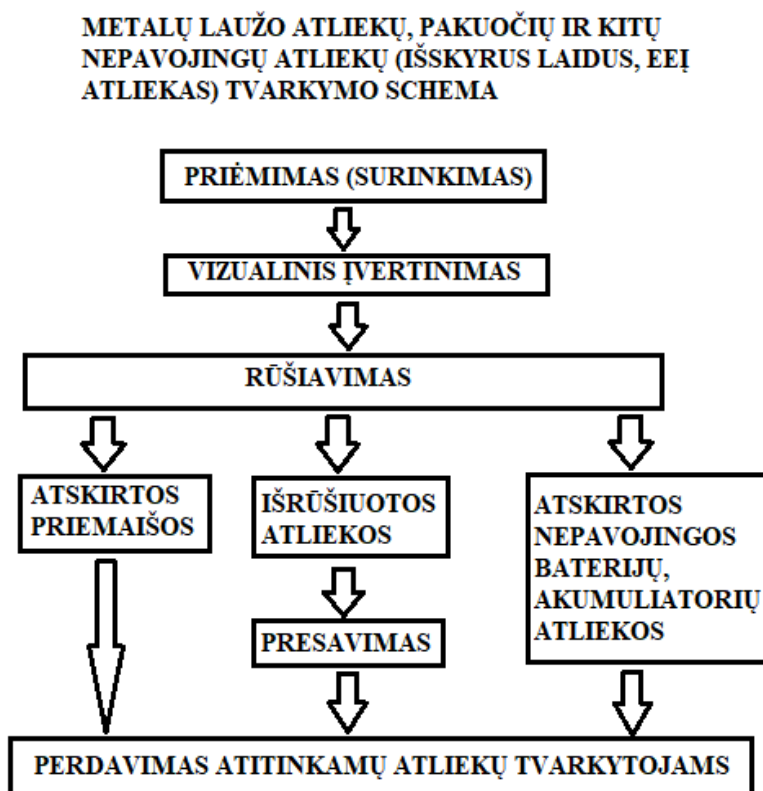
METALŲ LAUŽO ATLIEKŲ, PAKUOČIŲ IR KITŲ NEPAVOJINGŲ ATLIEKŲ (IŠSKYRUS LAIDUS, EEĮ ATLIEKAS) TVARKYMO SCHEMA

PRIĖMIMAS (SURINKIMAS)

VIZUALINIS ĮVERTINIMAS

RŪŠIAVIMAS

ATSKIRTOS PRIEMAIŠOS

IŠRŪŠIUOTOS ATLIEKOS

PRESAVIMAS

ATSKIRTOS NEPAVOJINGOS BATERIJŲ, AKUMULIATORIŲ ATLIEKOS

PERDAVIMAS ATITINKAMŲ ATLIEKŲ TVARKYTOJAMS